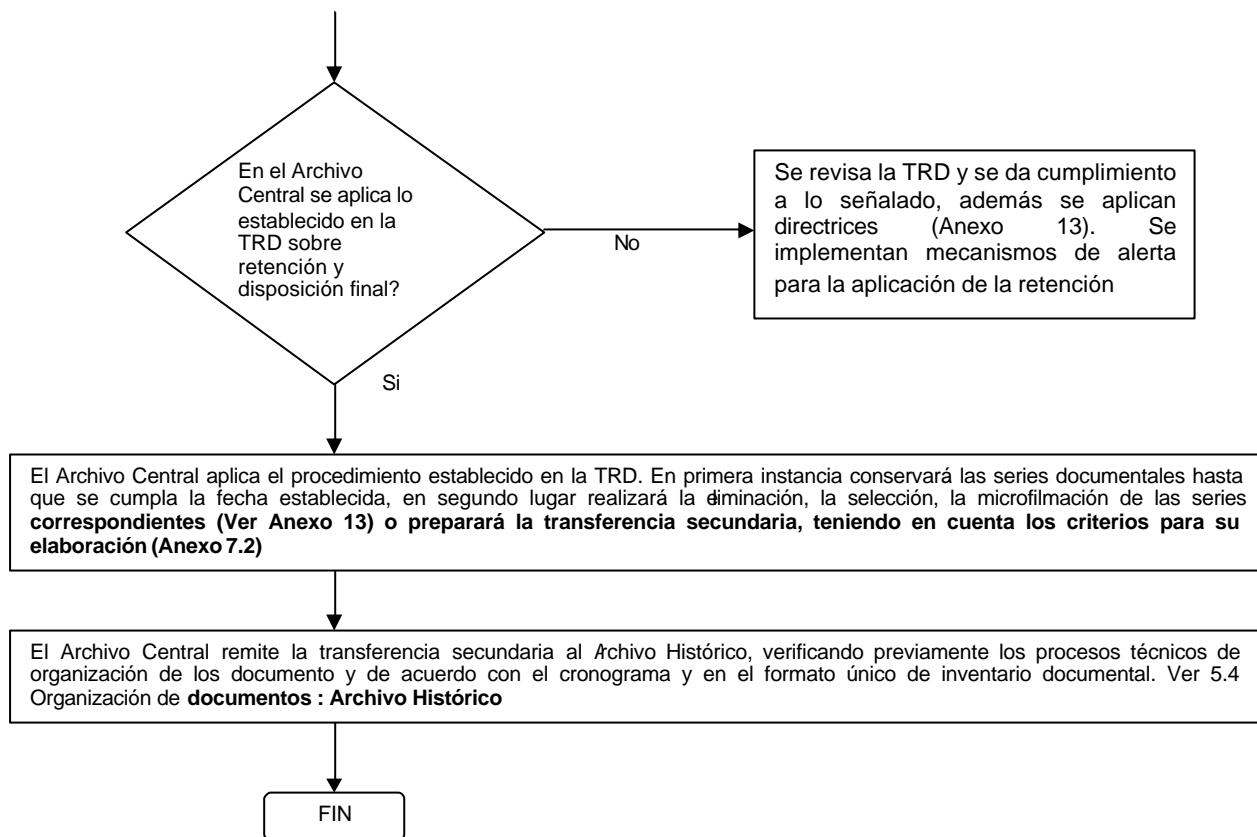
En el Archivo Central se aplica lo establecido en la TRD sobre retención y disposición final?

No

Se revisa la TRD y se da cumplimiento a lo señalado, además se aplican directrices (Anexo 13). Se implementan mecanismos de alerta para la aplicación de la retención

Si

El Archivo Central aplica el procedimiento establecido en la TRD. En primera instancia conservará las series documentales hasta que se cumpla la fecha establecida, en segundo lugar realizará la eliminación, la selección, la microfilmación de las series **correspondientes (Ver Anexo 13) o preparará la transferencia secundaria, teniendo en cuenta los criterios para su elaboración (Anexo 7.2)**

El Archivo Central remite la transferencia secundaria al Archivo Histórico, verificando previamente los procesos técnicos de organización de los documento y de acuerdo con el cronograma y en el formato único de inventario documental. Ver 5.4 Organización de **documentos : Archivo Histórico**

FIN